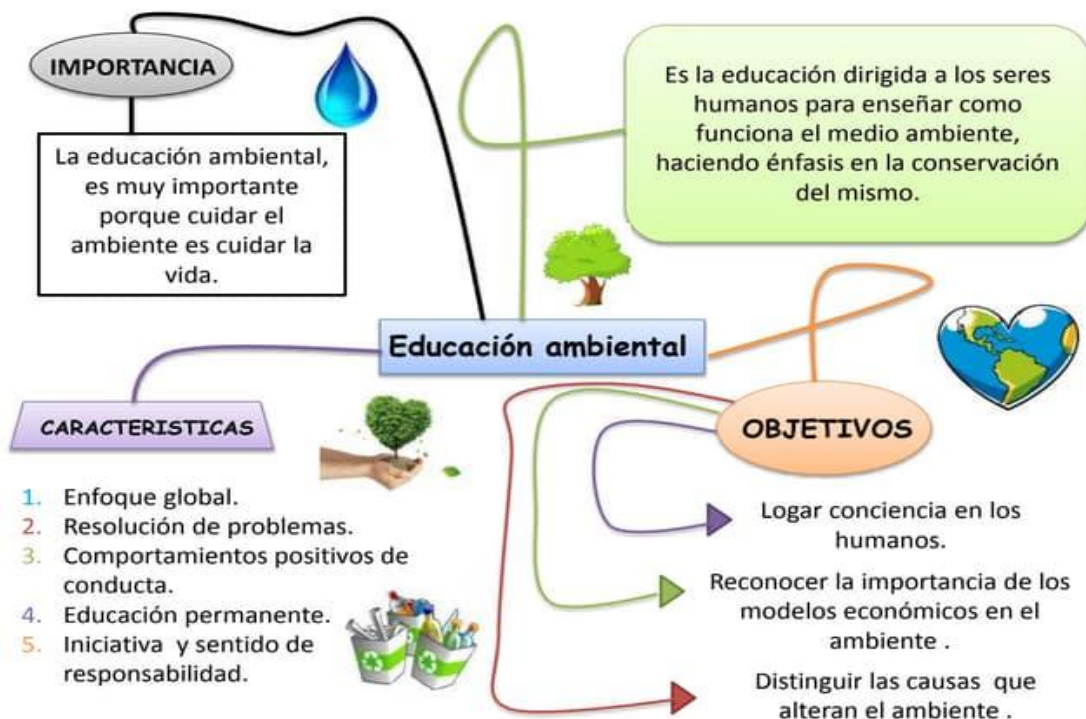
IMPORTANCIA

La educación ambiental, es muy importante porque cuidar el ambiente es cuidar la vida.

Es la educación dirigida a los seres humanos para enseñar como funciona el medio ambiente, haciendo énfasis en la conservación del mismo.

Educación ambiental

CARACTERISTICAS

1. Enfoque global.
2. Resolución de problemas.
3. Comportamientos positivos de conducta.
4. Educación permanente.
5. Iniciativa y sentido de responsabilidad.

OBJETIVOS

Logar conciencia en los humanos.

Reconocer la importancia de los modelos económicos en el ambiente .

Distinguir las causas que alteran el ambiente .